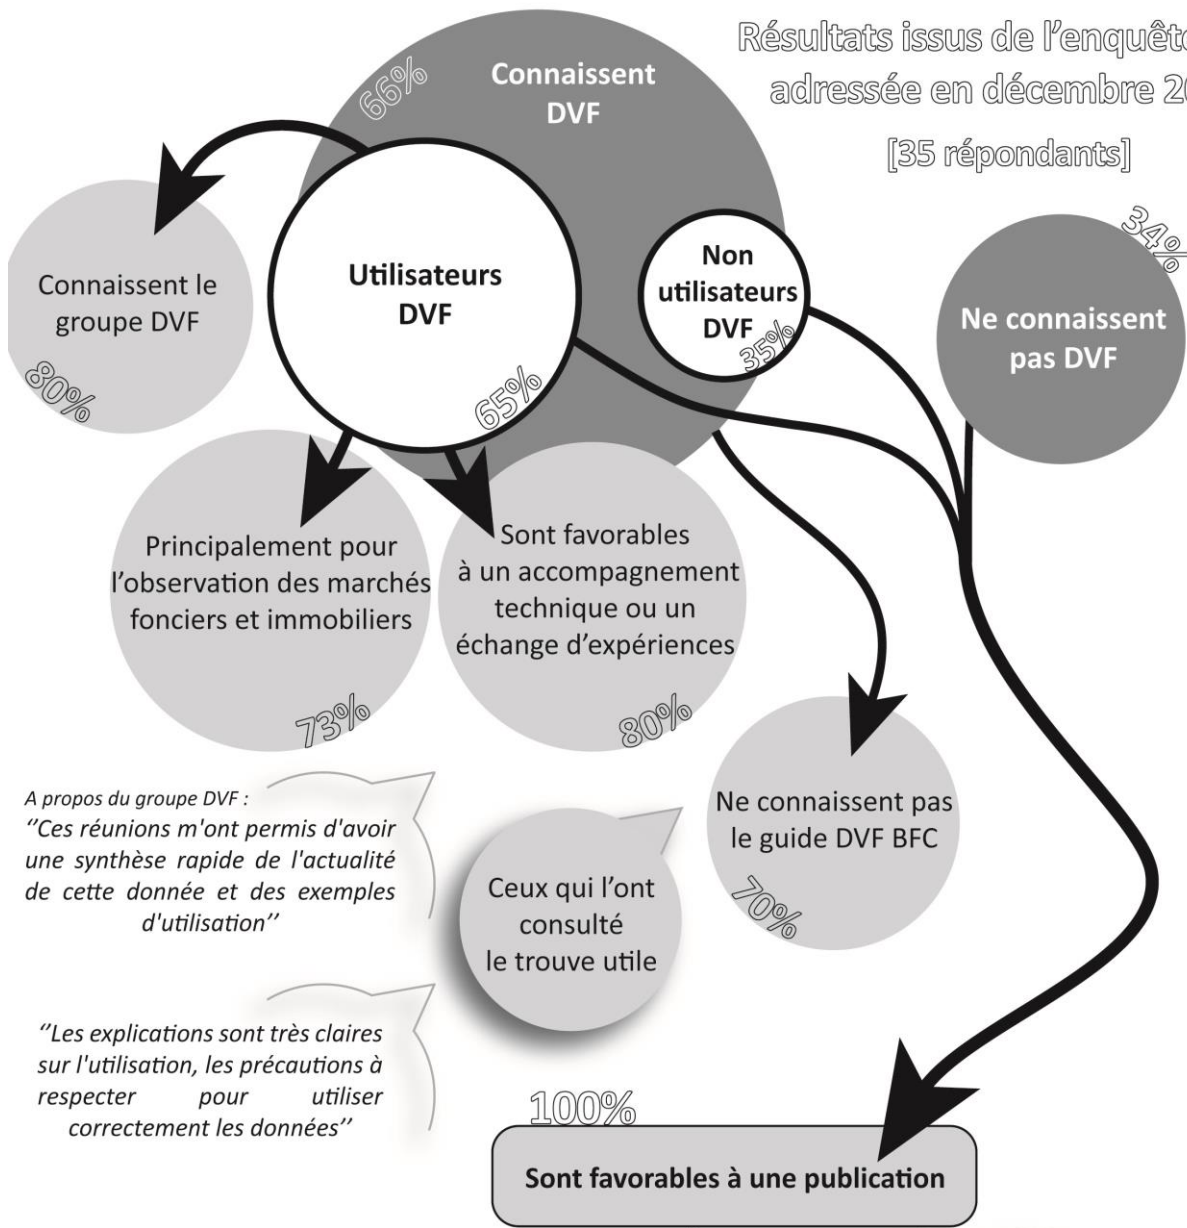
Résultats issus de l'enquête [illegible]
adressée en décembre 20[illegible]
[35 répondants]

66%
Connaissent DVF

Connaissent le groupe DVF
80%

Utilisateurs DVF
65%

Non utilisateurs DVF
35%

34%
Ne connaissent pas DVF

Principalement pour l'observation des marchés fonciers et immobiliers
73%

Sont favorables à un accompagnement technique ou un échange d'expériences
80%

Ne connaissent pas le guide DVF BFC
70%

A propos du groupe DVF :
''Ces réunions m'ont permis d'avoir une synthèse rapide de l'actualité de cette donnée et des exemples d'utilisation''

Ceux qui l'ont consulté le trouve utile

''Les explications sont très claires sur l'utilisation, les précautions à respecter pour utiliser correctement les données''

100%
Sont favorables à une publication